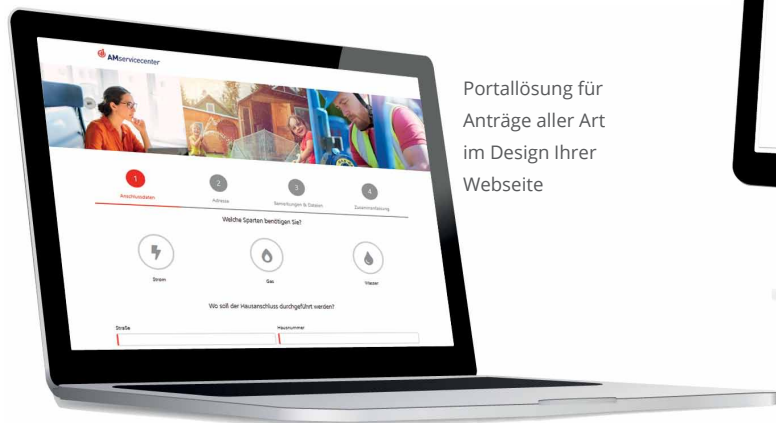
AMservicecenter

1
Anschlussdaten
2
Adresse
3
Bemerkungen & Dateien
4
Zusammenfassung

Welche Sparten benötigen Sie?

Strom
Gas
Wasser

Wo soll der Hausanschluss durchgeführt werden?

Straße
Hausnummer

Portallösung für Anträge aller Art im Design Ihrer Webseite